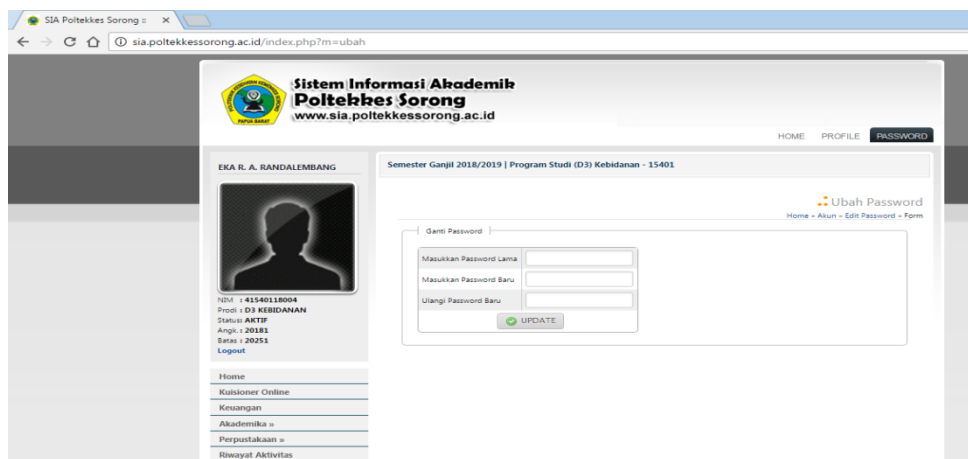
SIA Poltekkes Sorong ×

sia.poltekkessorong.ac.id/index.php?m=ubah

PAPUA BARAT

Sistem Informasi Akademik
Poltekkes Sorong
www.sia.poltekkessorong.ac.id

HOME PROFILE PASSWORD

EKA R. A. RANDALEMBANG

Semester Ganjil 2018/2019 | Program Studi (D3) Kebidanan - 15401

Ubah Password
Home » Akun » Edit Password » Form

Ganti Password

Masukkan Password Lama
Masukkan Password Baru
Ulangi Password Baru

UPDATE

NIM : 41540118004
Prodi : D3 KEBIDANAN
Status: AKTIF
Angk.: 20181
Batas : 20251
Logout

Home
Kuisioner Online
Keuangan
Akademika »
Perpustakaan »
Riwayat Aktivitas